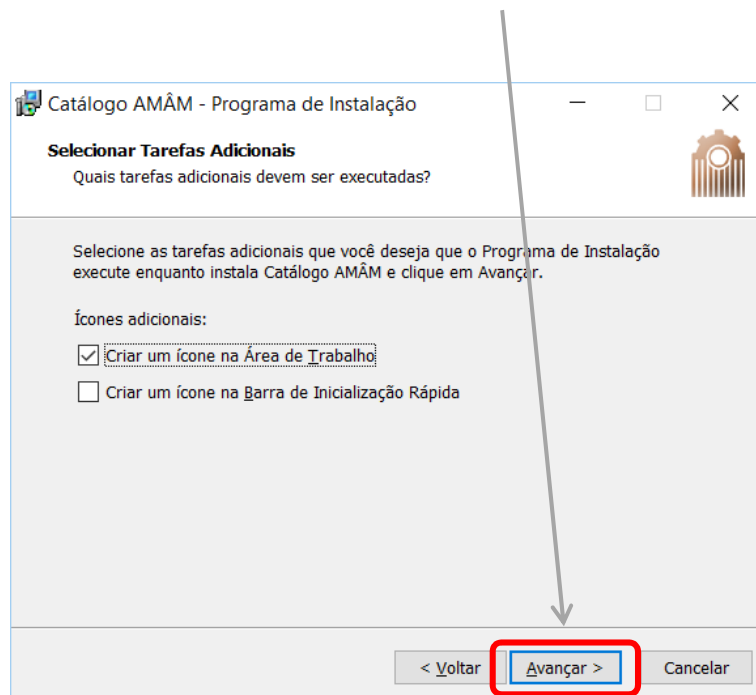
Catálogo AMÂM - Programa de Instalação

Selecionar Tarefas Adicionais
Quais tarefas adicionais devem ser executadas?

Selecione as tarefas adicionais que você deseja que o Programa de Instalação execute enquanto instala Catálogo AMÂM e clique em Avançar.

Ícones adicionais:

☑ Criar um ícone na Área de Trabalho

☐ Criar um ícone na Barra de Inicialização Rápida

< Voltar
Avançar >
Cancelar